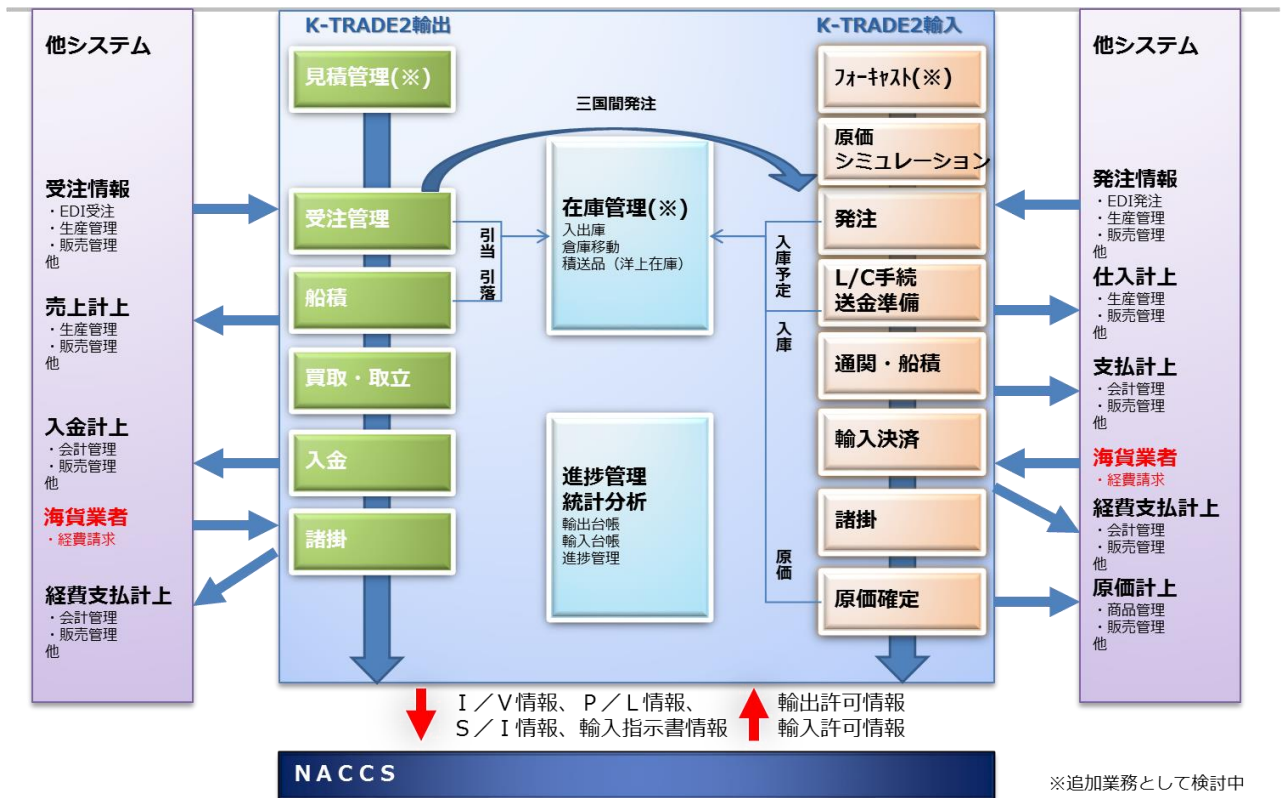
他システム

受注情報
・EDI受注
・生産管理
・販売管理
他

売上計上
・生産管理
・販売管理
他

入金計上
・会計管理
・販売管理
他

海貨業者
・経費請求

経費支払計上
・会計管理
・販売管理
他

K-TRADE2輸出

見積管理(※)

受注管理

船積

買取・取立

入金

諸掛

三国間発注

引当
引落

在庫管理(※)
入出庫
倉庫移動
積送品（洋上在庫）

進捗管理
統計分析
輸出台帳
輸入台帳
進捗管理

入庫予定

入庫

原価

K-TRADE2輸入

ﾌｫｰｷｬｽﾄ(※)

原価
シミュレーション

発注

L/C手続
送金準備

通関・船積

輸入決済

諸掛

原価確定

他システム

発注情報
・EDI発注
・生産管理
・販売管理
他

仕入計上
・生産管理
・販売管理
他

支払計上
・会計管理
・販売管理
他

海貨業者
・経費請求

経費支払計上
・会計管理
・販売管理
他

原価計上
・商品管理
・販売管理
他

I／V情報、P／L情報、
S／I情報、輸入指示書情報

輸出許可情報
輸入許可情報

NACCS

※追加業務として検討中